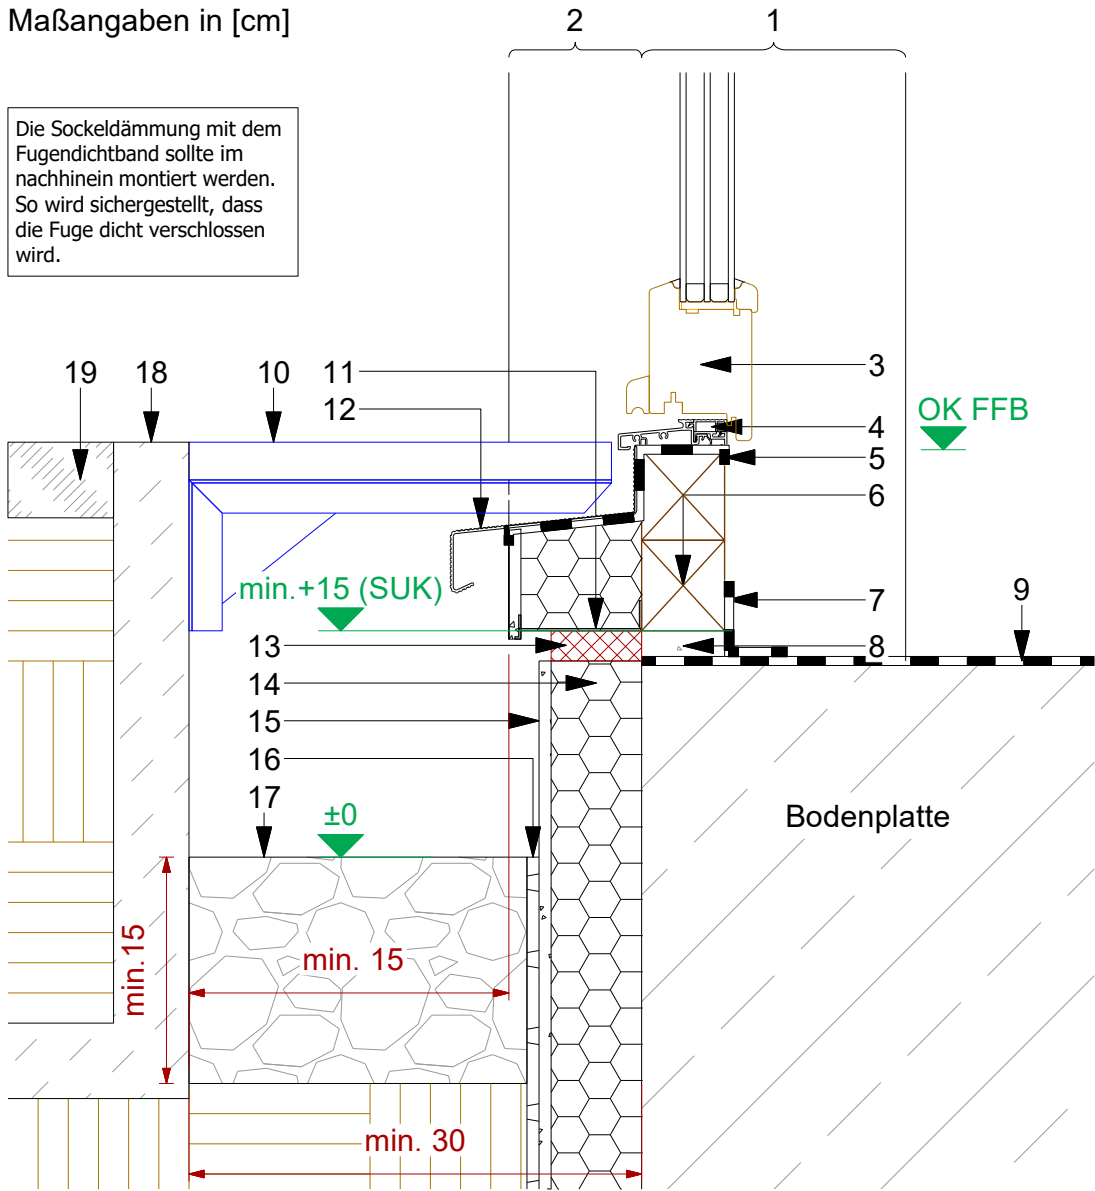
Maßangaben in [cm]

2

1

Die Sockeldämmung mit dem Fugendichtband sollte im nachhinein montiert werden. So wird sichergestellt, dass die Fuge dicht verschlossen wird.

19

18

10

11

12

3

4

OK FFB

5

6

min.+15 (SUK)

7

9

13

8

14

15

16

Bodenplatte

17

±0

min. 15

min. 15

min. 30